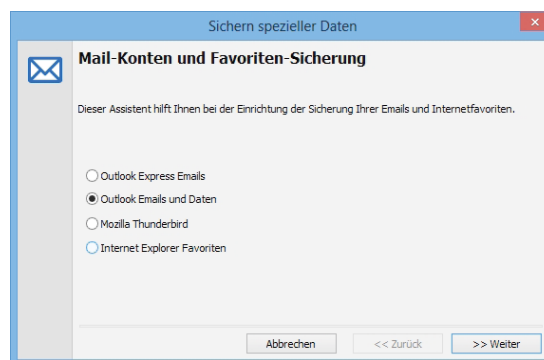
Sichern spezieller Daten

Mail-Konten und Favoriten-Sicherung

Dieser Assistent hilft Ihnen bei der Einrichtung der Sicherung Ihrer Emails und Internetfavoriten.

Outlook Express Emails

Outlook Emails und Daten

Mozilla Thunderbird

Internet Explorer Favoriten

Abbrechen

<< Zurück

>> Weiter